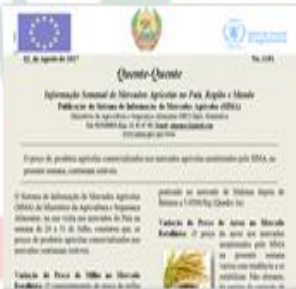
02, de Agosto de 2017 No. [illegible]

Quente-Quente

Informação Semanal de Mercados Agrícolas no País, Região e Mundo

Publicação do Sistema de Informação de Mercados Agrícolas (SIMA)

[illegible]

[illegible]

O preço de produtos agrícolas comercializados nos mercados agrícolas monitorados pelo SIMA, no presente semana, continuam estáveis.

O Sistema de Informação de Mercados Agrícolas (SIMA) do Ministério da Agricultura e Segurança Alimentar, na sua visita aos mercados do País na semana de 24 a 31 de Julho, constatou que, os preços de produtos agrícolas comercializados nos mercados continuam estáveis.

Variação do Preço de Milho no Mercado Retalhista: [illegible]

praticado no mercado de Maputo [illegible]

Variação do Preço de Arroz no Mercado Retalhista: O preço do arroz nos mercados monitorados pelo SIMA no presente semana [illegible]